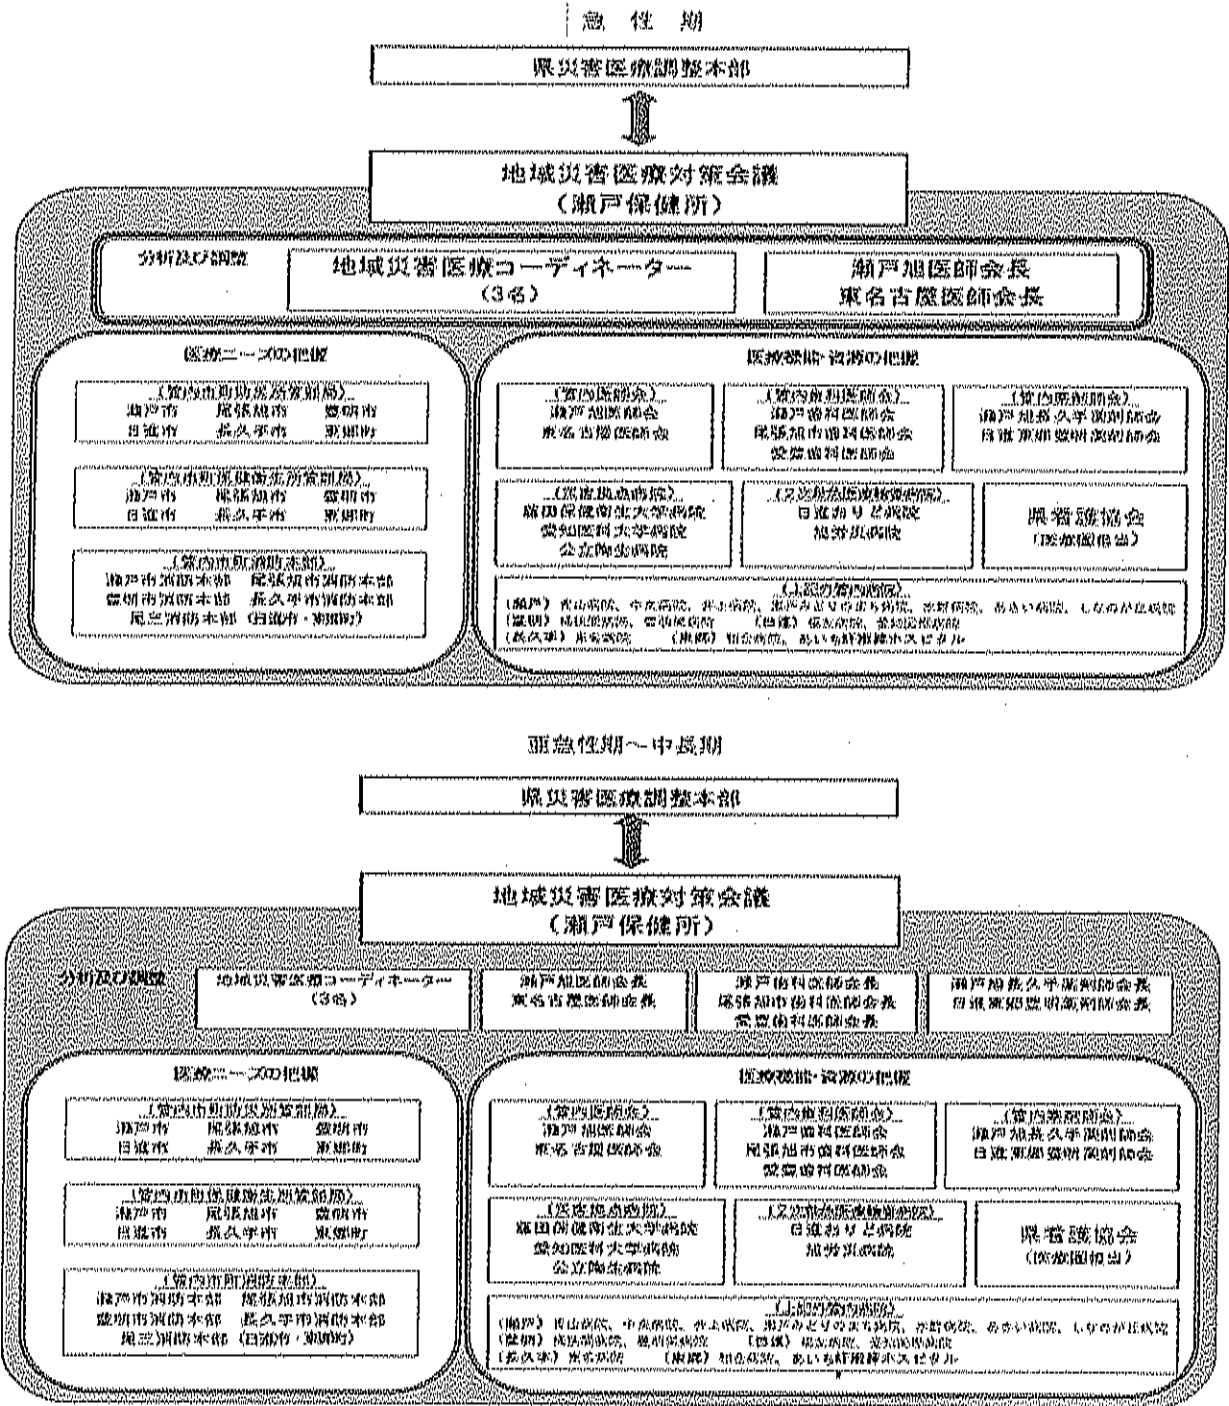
急性期

県災害医療調整本部

地域災害医療対策会議
（瀬戸保健所）

分析及び調整

地域災害医療コーディネーター
（3名）

瀬戸旭医師会長
東名古屋医師会長

医療ニーズの把握

【管内市町災害対策本部】
瀬戸市　尾張旭市　豊明市
日進市　長久手市　東郷町

【管内市町保健衛生所管部局】
瀬戸市　尾張旭市　豊明市
日進市　長久手市　東郷町

【管内市町消防本部】
瀬戸市消防本部　尾張旭市消防本部
豊明市消防本部　長久手市消防本部
尾三消防本部（日進市・東郷町）

医療機能・資源の把握

【管内医師会】
瀬戸旭医師会
東名古屋医師会

【管内歯科医師会】
瀬戸歯科医師会
尾張旭市歯科医師会
愛豊歯科医師会

【管内薬剤師会】
瀬戸旭長久手薬剤師会
日進東郷豊明薬剤師会

【災害拠点病院】
藤田保健衛生大学病院
愛知医科大学病院
公立陶生病院

【2次救急医療機関病院】
日進おりど病院
旭労災病院

県看護協会
（医療圏担当）

【上記以外の病院】
（瀬戸）［illegible］
（豊明）［illegible］　（日進）［illegible］
（長久手）［illegible］　（東郷）［illegible］

亜急性期～中長期

県災害医療調整本部

地域災害医療対策会議
（瀬戸保健所）

分析及び調整

地域災害医療コーディネーター
（3名）

瀬戸旭医師会長
東名古屋医師会長

瀬戸歯科医師会長
尾張旭市歯科医師会長
愛豊歯科医師会長

瀬戸旭長久手薬剤師会長
日進東郷豊明薬剤師会長

医療ニーズの把握

【管内市町災害対策本部】
瀬戸市　尾張旭市　豊明市
日進市　長久手市　東郷町

【管内市町保健衛生所管部局】
瀬戸市　尾張旭市　豊明市
日進市　長久手市　東郷町

【管内市町消防本部】
瀬戸市消防本部　尾張旭市消防本部
豊明市消防本部　長久手市消防本部
尾三消防本部（日進市・東郷町）

医療機能・資源の把握

【管内医師会】
瀬戸旭医師会
東名古屋医師会

【管内歯科医師会】
瀬戸歯科医師会
尾張旭市歯科医師会
愛豊歯科医師会

【管内薬剤師会】
瀬戸旭長久手薬剤師会
日進東郷豊明薬剤師会

【災害拠点病院】
藤田保健衛生大学病院
愛知医科大学病院
公立陶生病院

【2次救急医療機関病院】
日進おりど病院
旭労災病院

県看護協会
（医療圏担当）

【上記以外の病院】
（瀬戸）［illegible］
（豊明）［illegible］　（日進）［illegible］
（長久手）［illegible］　（東郷）［illegible］